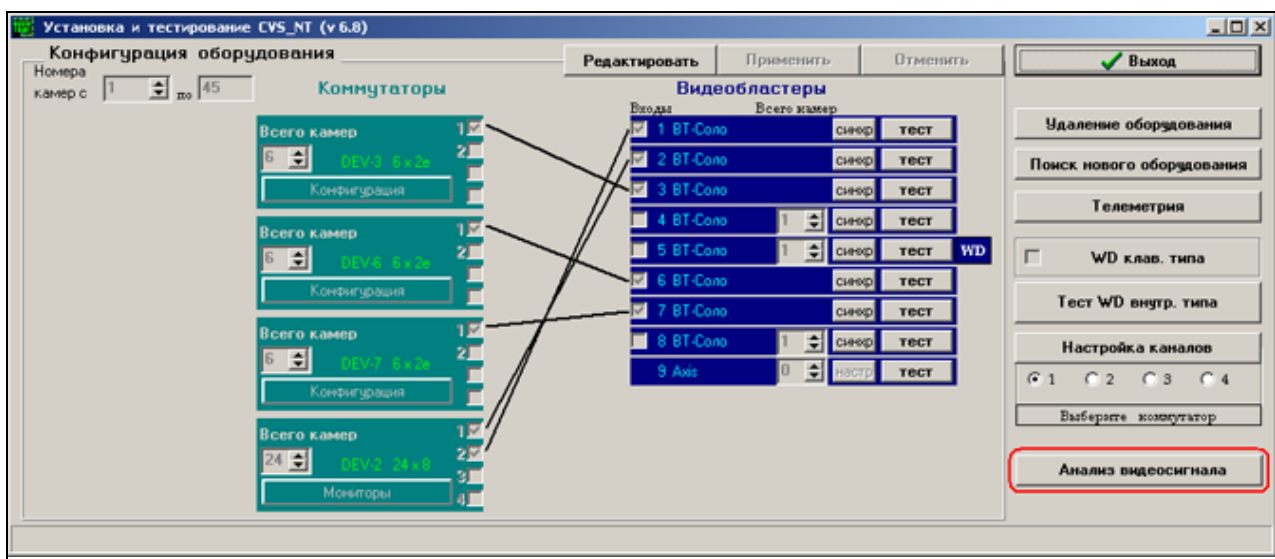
Установка и тестирование CVS_NT (v 6.8)

Конфигурация оборудования

Номера камер с 1 по 45

Редактировать Применить Отменить

Выход

Коммутаторы

Видеобластеры

Входы Всего камер

Всего камер
6
DEV-3 6 x 2e
Конфигурация
1
2

Всего камер
6
DEV-6 6 x 2e
Конфигурация
1
2

Всего камер
6
DEV-7 6 x 2e
Конфигурация
1
2

Всего камер
24
DEV-2 24 x 8
Мониторы
1
2
3
4

1 ВТ-Соло синхр тест
2 ВТ-Соло синхр тест
3 ВТ-Соло синхр тест
4 ВТ-Соло 1 синхр тест
5 ВТ-Соло 1 синхр тест WD
6 ВТ-Соло синхр тест
7 ВТ-Соло синхр тест
8 ВТ-Соло 1 синхр тест
9 Axis 0 настр тест

Удаление оборудования

Поиск нового оборудования

Телеметрия

WD клав. типа

Тест WD внутр. типа

Настройка каналов

1 2 3 4

Выберите коммутатор

Анализ видеосигнала